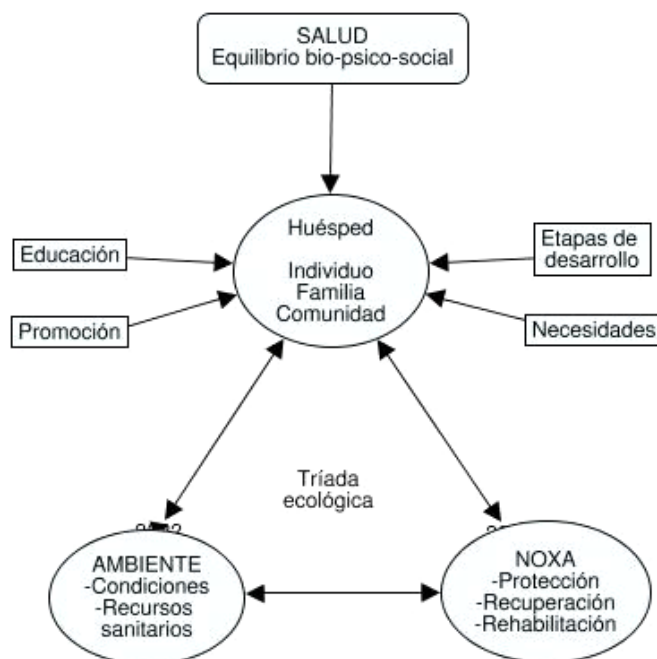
SALUD
Equilibrio bio-psico-social

Educación

Promoción

Huésped

Individuo
Familia
Comunidad

Etapas de desarrollo

Necesidades

Tríada ecológica

AMBIENTE
-Condiciones
-Recursos sanitarios

NOXA
-Protección
-Recuperación
-Rehabilitación